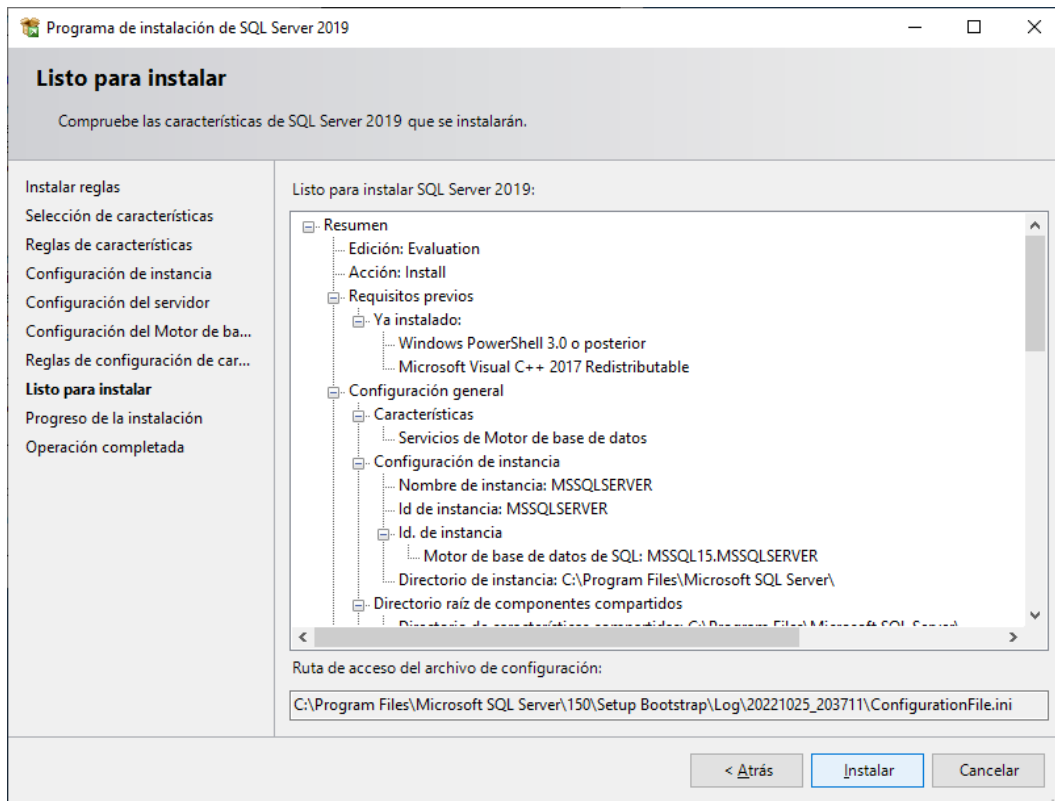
Programa de instalación de SQL Server 2019

Listo para instalar

Compruebe las características de SQL Server 2019 que se instalarán.

Instalar reglas
Selección de características
Reglas de características
Configuración de instancia
Configuración del servidor
Configuración del Motor de ba...
Reglas de configuración de car...
Listo para instalar
Progreso de la instalación
Operación completada

Listo para instalar SQL Server 2019:

Resumen
Edición: Evaluation
Acción: Install
Requisitos previos
Ya instalado:
Windows PowerShell 3.0 o posterior
Microsoft Visual C++ 2017 Redistributable
Configuración general
Características
Servicios de Motor de base de datos
Configuración de instancia
Nombre de instancia: MSSQLSERVER
Id de instancia: MSSQLSERVER
Id. de instancia
Motor de base de datos de SQL: MSSQL15.MSSQLSERVER
Directorio de instancia: C:\Program Files\Microsoft SQL Server\
Directorio raíz de componentes compartidos
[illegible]

Ruta de acceso del archivo de configuración:

C:\Program Files\Microsoft SQL Server\150\Setup Bootstrap\Log\20221025_203711\ConfigurationFile.ini

< Atrás    Instalar    Cancelar